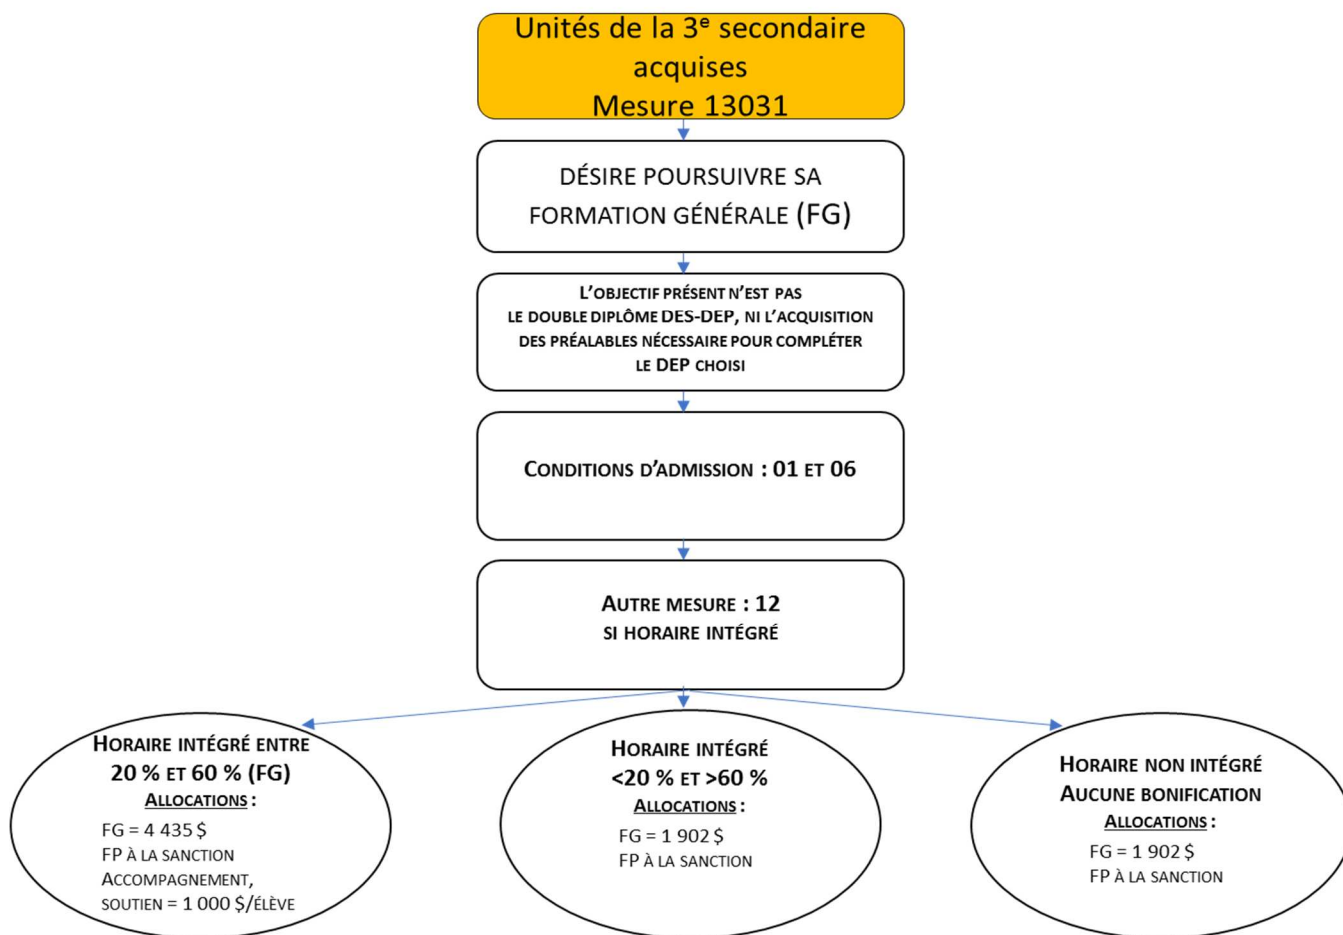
Unités de la 3$^{e}$ secondaire acquises
Mesure 13031

DÉSIRE POURSUIVRE SA FORMATION GÉNÉRALE (FG)

L'OBJECTIF PRÉSENT N'EST PAS LE DOUBLE DIPLÔME DES-DEP, NI L'ACQUISITION DES PRÉALABLES NÉCESSAIRE POUR COMPLÉTER LE DEP CHOISI

CONDITIONS D'ADMISSION : 01 ET 06

AUTRE MESURE : 12
SI HORAIRE INTÉGRÉ

HORAIRE INTÉGRÉ ENTRE 20 % ET 60 % (FG)
ALLOCATIONS :
FG = 4 435 $
FP À LA SANCTION
ACCOMPAGNEMENT, SOUTIEN = 1 000 $/ÉLÈVE

HORAIRE INTÉGRÉ <20 % ET >60 %
ALLOCATIONS :
FG = 1 902 $
FP À LA SANCTION

HORAIRE NON INTÉGRÉ
AUCUNE BONIFICATION
ALLOCATIONS :
FG = 1 902 $
FP À LA SANCTION